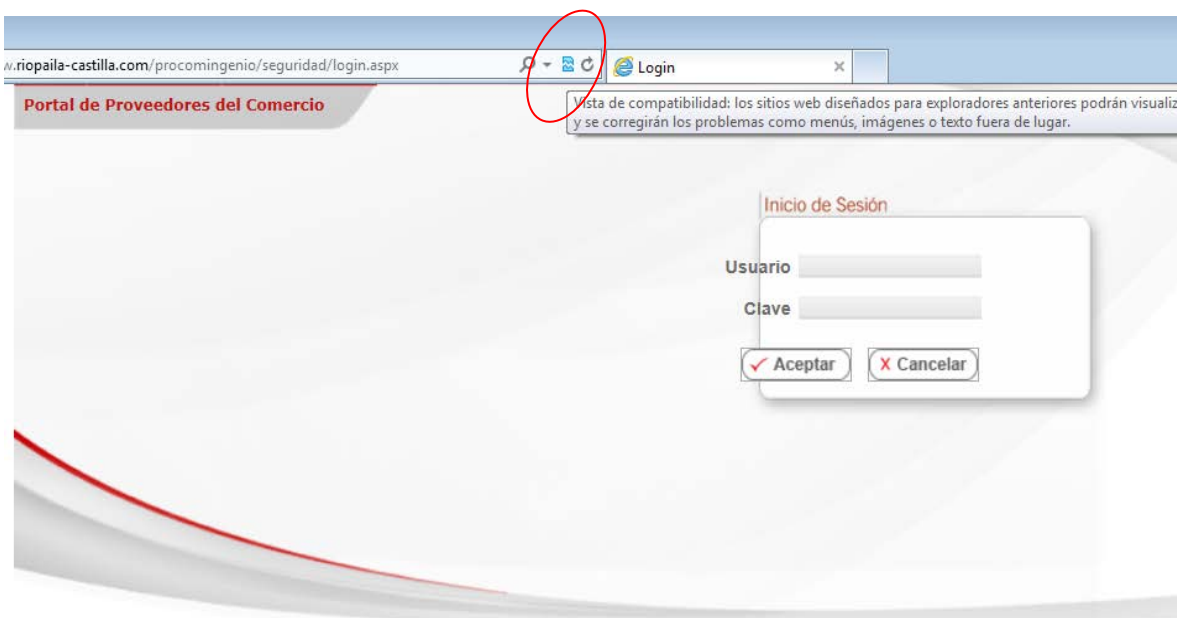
w.riopaila-castilla.com/procomingenio/seguridad/login.aspx

Login

Portal de Proveedores del Comercio

Vista de compatibilidad: los sitios web diseñados para exploradores anteriores podrán visualiz
y se corregirán los problemas como menús, imágenes o texto fuera de lugar.

Inicio de Sesión

Usuario

Clave

Aceptar

X Cancelar